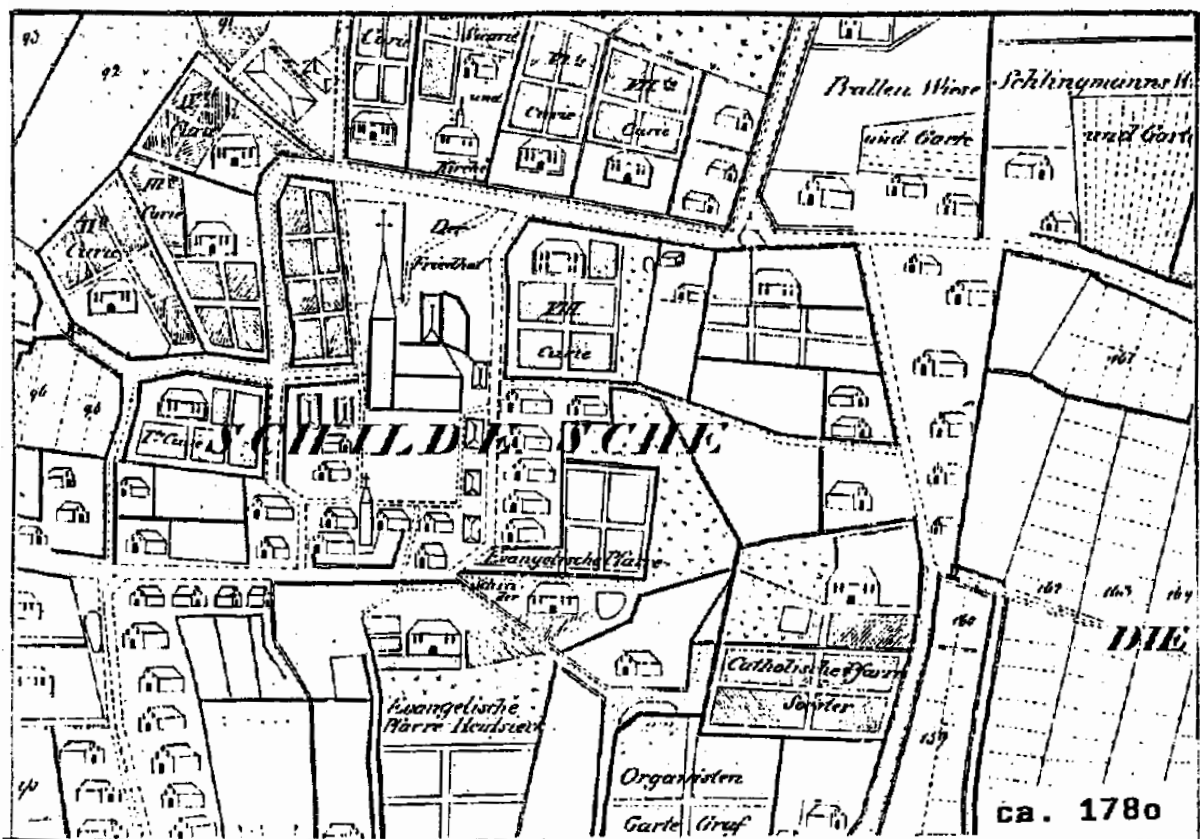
93
92
91
Carré
Quarré
IIte
IIIte
Carre
Carré
und
Kirche
Bralleu Wiese
und Garte
Schlingmanns
und Garte
IIIte
Carre
IIte
Carre
Der
Friedhof
VII
Carré
167
96
96
Ite Carré
SCHILDISCHE
Evangelische Pfarre
Schule
161
162
163
164
160
DIE
Catholische Pfarre
Sorter
Evangelische
Pfarre Heuslert
159
90
Organisten
Garte
Graf
ca. 178o